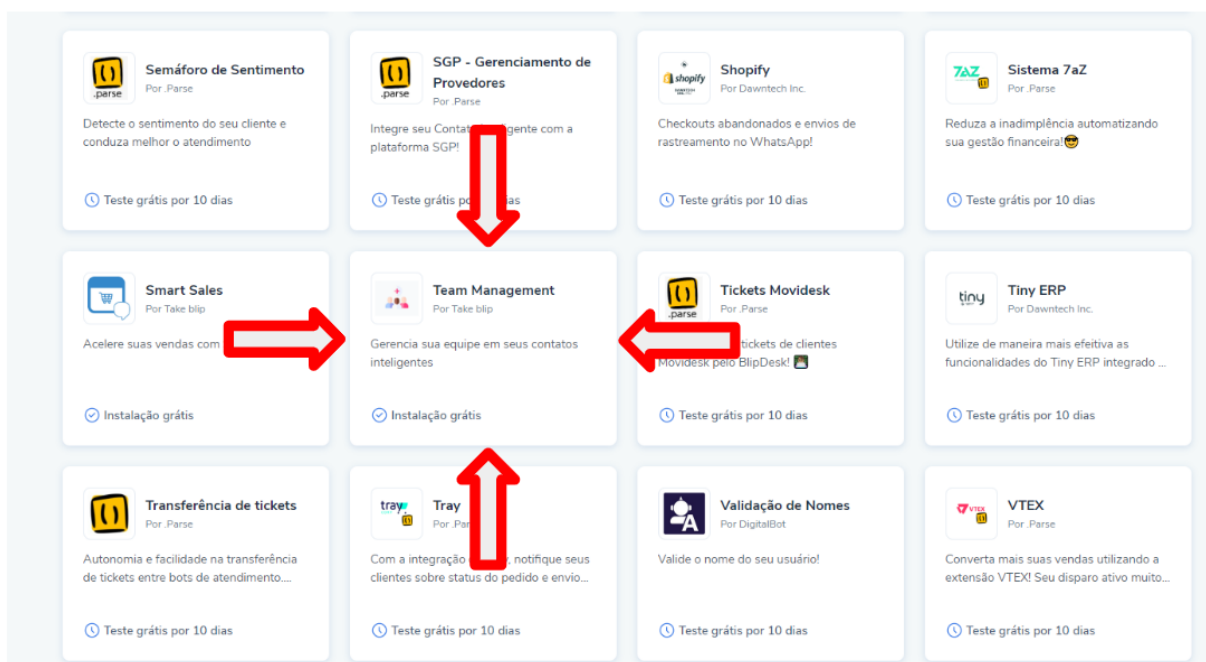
.parse
Semáforo de Sentimento
Por .Parse
Detecte o sentimento do seu cliente e conduza melhor o atendimento
Teste grátis por 10 dias

.parse
SGP - Gerenciamento de Provedores
Por .Parse
Integre seu Conta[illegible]gente com a plataforma SGP!
Teste grátis por 10 dias

shopify
Shopify
Por Dawntech Inc.
Checkouts abandonados e envios de rastreamento no WhatsApp!
Teste grátis por 10 dias

7aZ
Sistema 7aZ
Por .Parse
Reduza a inadimplência automatizando sua gestão financeira!😎
Teste grátis por 10 dias

Smart Sales
Por Take blip
Acelere suas vendas com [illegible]
Instalação grátis

Team Management
Por Take blip
Gerencia sua equipe em seus contatos inteligentes
Instalação grátis

.parse
Tickets Movidesk
Por .Parse
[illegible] tickets de clientes Movidesk pelo BlipDesk!
Teste grátis por 10 dias

tiny
Tiny ERP
Por Dawntech Inc.
Utilize de maneira mais efetiva as funcionalidades do Tiny ERP integrado ...
Teste grátis por 10 dias

.parse
Transferência de tickets
Por .Parse
Autonomia e facilidade na transferência de tickets entre bots de atendimento....
Teste grátis por 10 dias

tray
Tray
Por .Par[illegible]
Com a integração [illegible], notifique seus clientes sobre status do pedido e envio...
Teste grátis por 10 dias

Validação de Nomes
Por DigitalBot
Valide o nome do seu usuário!
Teste grátis por 10 dias

VTEX
VTEX
Por .Parse
Converta mais suas vendas utilizando a extensão VTEX! Seu disparo ativo muito...
Teste grátis por 10 dias